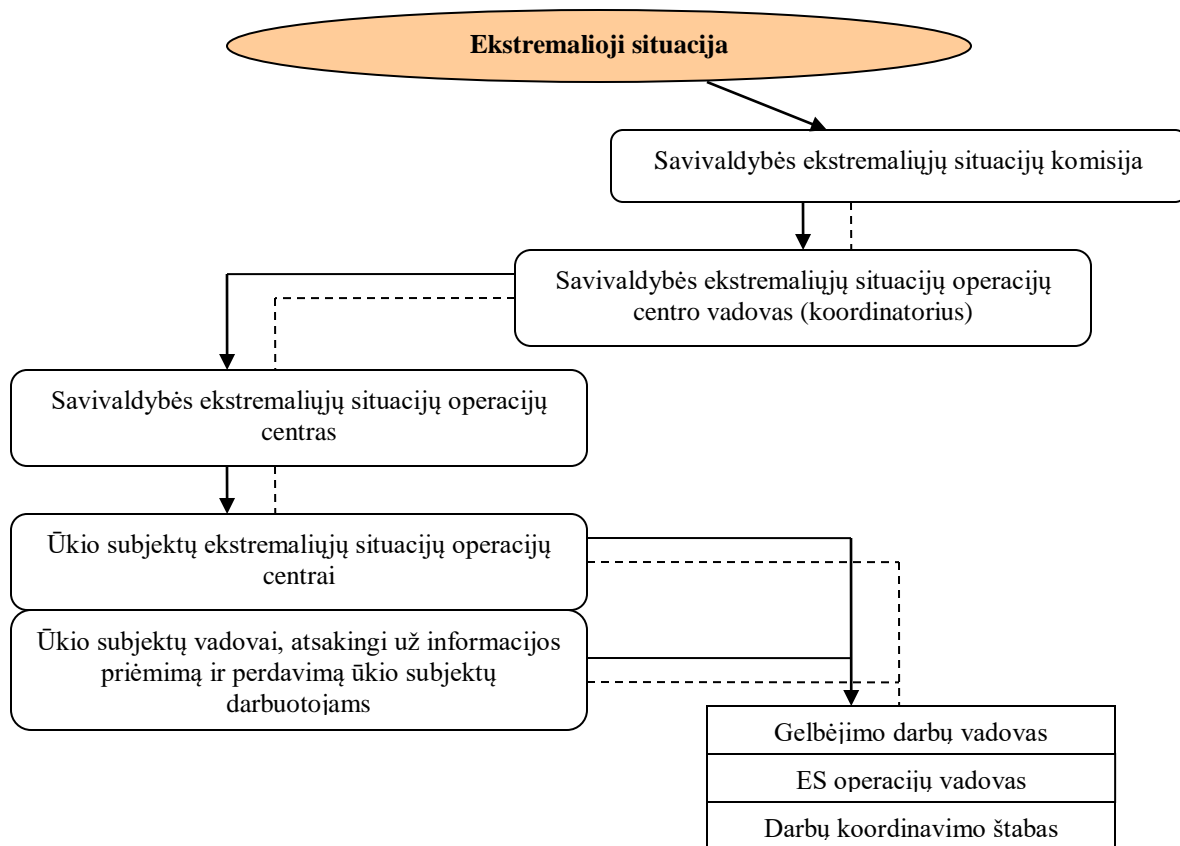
Ekstremalioji situacija

Savivaldybės ekstremaliųjų situacijų komisija

Savivaldybės ekstremaliųjų situacijų operacijų centro vadovas (koordinatorius)

Savivaldybės ekstremaliųjų situacijų operacijų centras

Ūkio subjektų ekstremaliųjų situacijų operacijų centrai

Ūkio subjektų vadovai, atsakingi už informacijos priėmimą ir perdavimą ūkio subjektų darbuotojams

Gelbėjimo darbų vadovas

ES operacijų vadovas

Darbų koordinavimo štabas